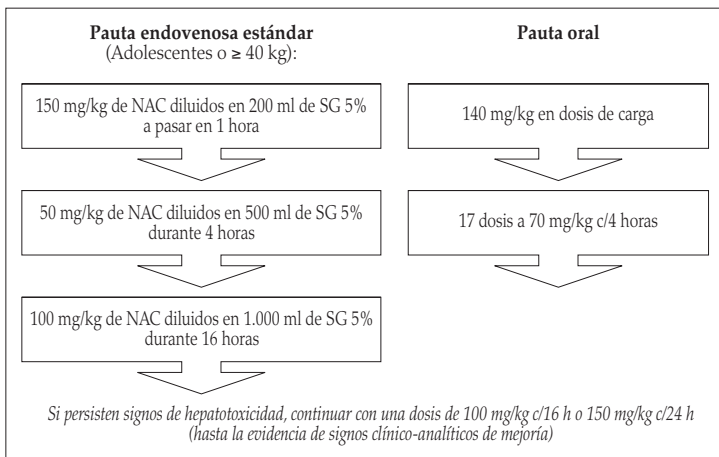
**Pauta endovenosa estándar**
(Adolescentes o ≥ 40 kg):

150 mg/kg de NAC diluidos en 200 ml de SG 5% a pasar en 1 hora

50 mg/kg de NAC diluidos en 500 ml de SG 5% durante 4 horas

100 mg/kg de NAC diluidos en 1.000 ml de SG 5% durante 16 horas

**Pauta oral**

140 mg/kg en dosis de carga

17 dosis a 70 mg/kg c/4 horas

*Si persisten signos de hepatotoxicidad, continuar con una dosis de 100 mg/kg c/16 h o 150 mg/kg c/24 h (hasta la evidencia de signos clínico-analíticos de mejoría)*